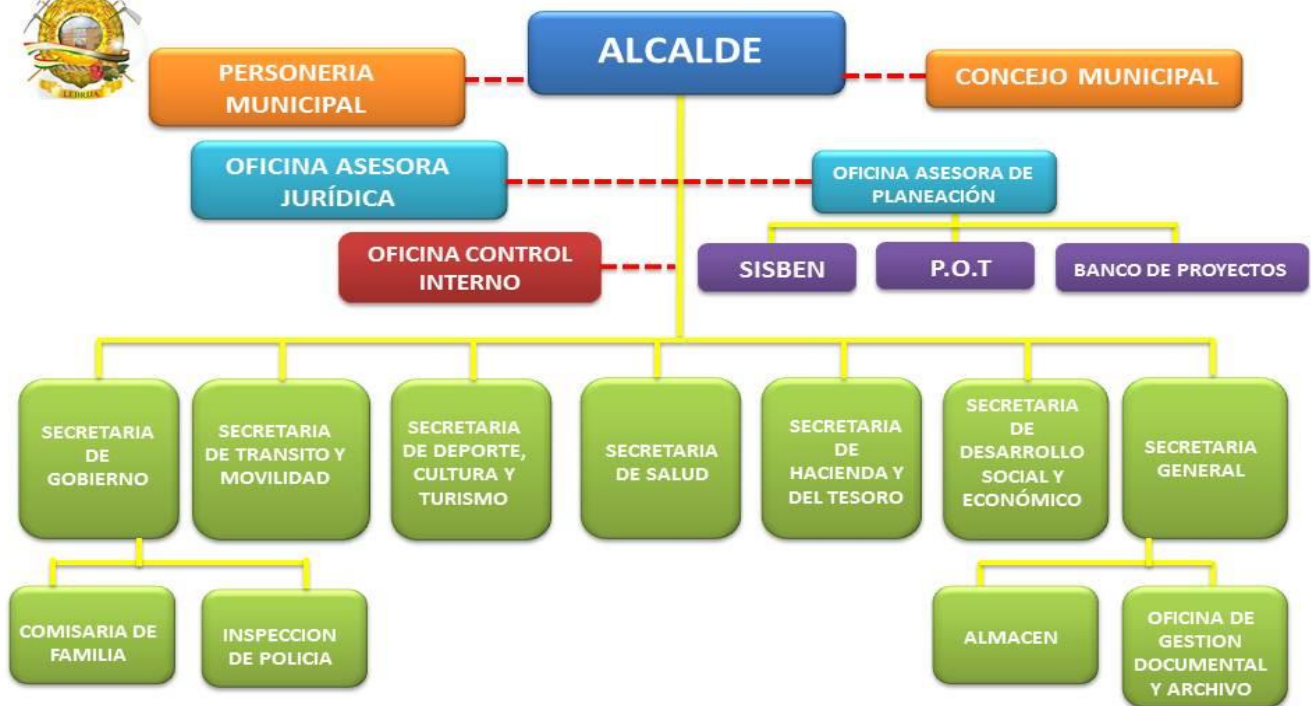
LEBRIJA

ALCALDE

PERSONERIA MUNICIPAL

CONCEJO MUNICIPAL

OFICINA ASESORA JURÍDICA

OFICINA ASESORA DE PLANEACIÓN

OFICINA CONTROL INTERNO

SISBEN

P.O.T

BANCO DE PROYECTOS

SECRETARIA DE GOBIERNO

SECRETARIA DE TRANSITO Y MOVILIDAD

SECRETARIA DE DEPORTE, CULTURA Y TURISMO

SECRETARIA DE SALUD

SECRETARIA DE HACIENDA Y DEL TESORO

SECRETARIA DE DESARROLLO SOCIAL Y ECONÓMICO

SECRETARIA GENERAL

COMISARIA DE FAMILIA

INSPECCION DE POLICIA

ALMACEN

OFICINA DE GESTION DOCUMENTAL Y ARCHIVO